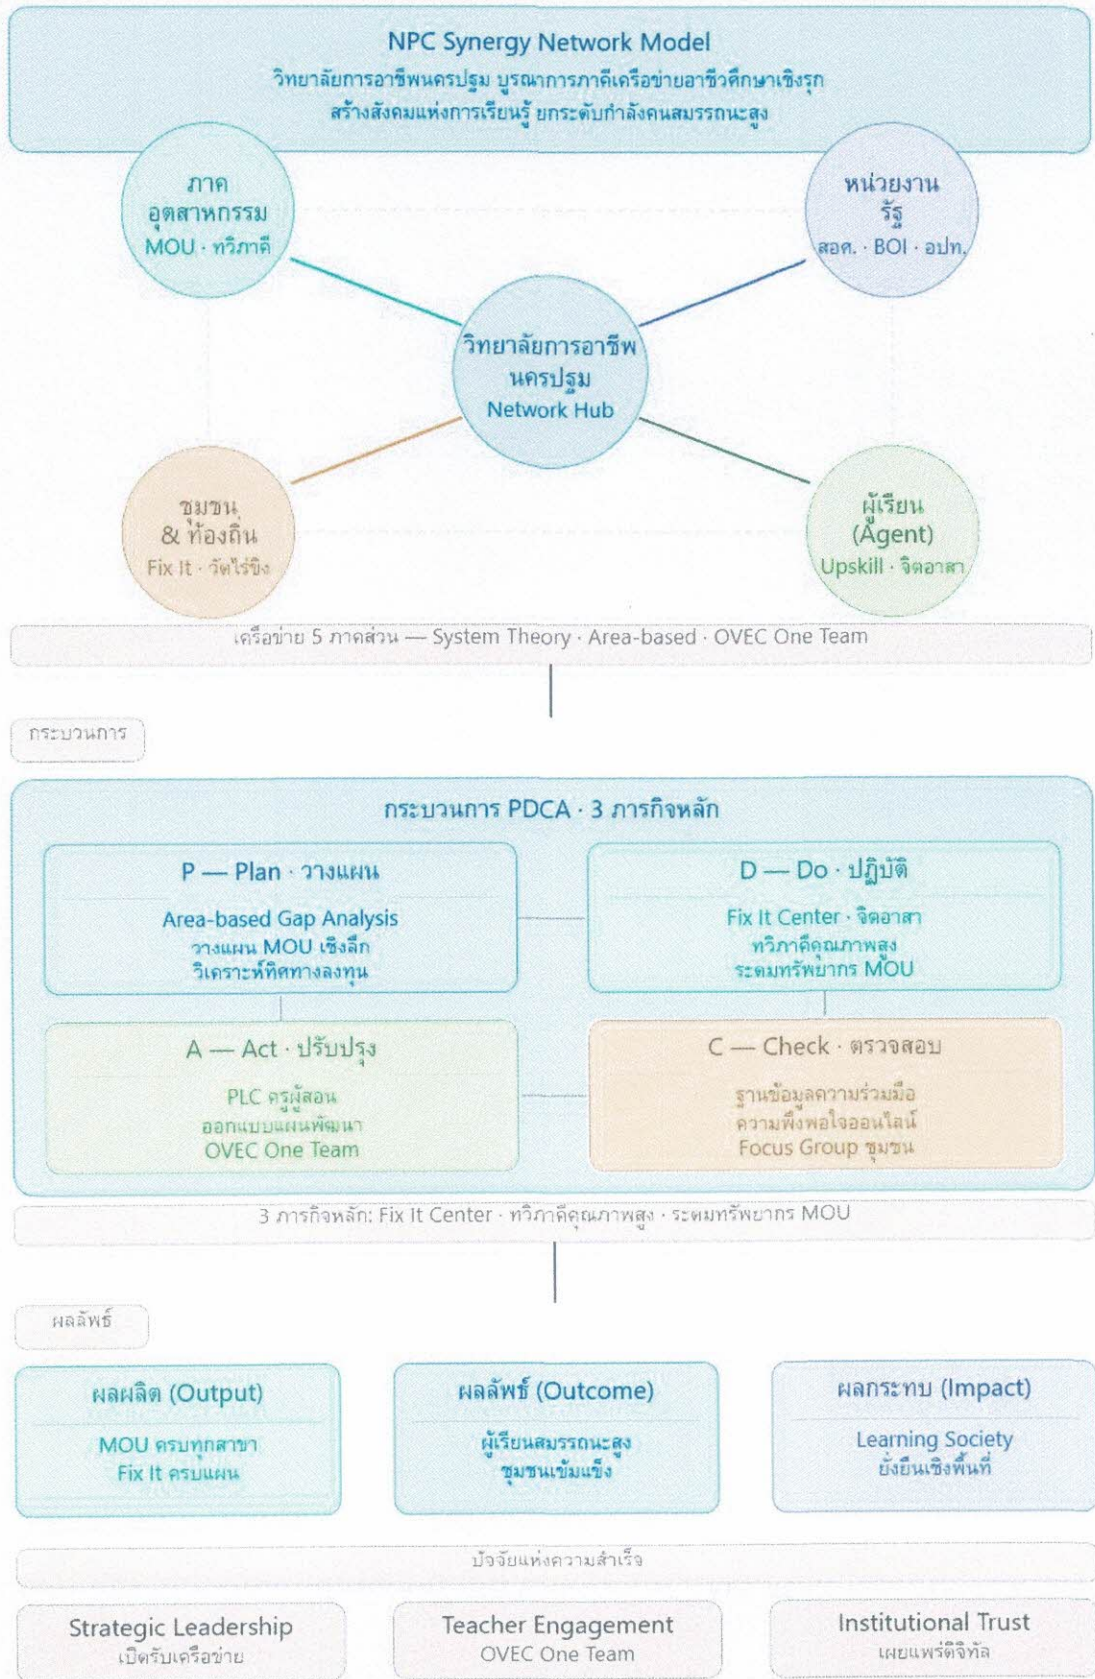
NPC Synergy Network Model
วิทยาลัยการอาชีพนครปฐม บูรณาการภาคีเครือข่ายอาชีวศึกษาเชิงรุก สร้างสังคมแห่งการเรียนรู้ ยกระดับกำลังคนสมรรถนะสูง

ภาค อุตสาหกรรม
MOU · ทวิภาคี

หน่วยงาน รัฐ
สอศ. · BOI · อปท.

วิทยาลัยการอาชีพ นครปฐม
Network Hub

ชุมชน & ท้องถิ่น
Fix It · วัดไร่ขิง

ผู้เรียน (Agent)
Upskill · จิตอาสา

เครือข่าย 5 ภาคส่วน — System Theory · Area-based · OVEC One Team

กระบวนการ

กระบวนการ PDCA · 3 ภารกิจหลัก

P — Plan · วางแผน
Area-based Gap Analysis
วางแผน MOU เชิงลึก
วิเคราะห์ทิศทางลงทุน

D — Do · ปฏิบัติ
Fix It Center · จิตอาสา
ทวิภาคีคุณภาพสูง
ระดมทรัพยากร MOU

A — Act · ปรับปรุง
PLC ครูผู้สอน
ออกแบบแผนพัฒนา
OVEC One Team

C — Check · ตรวจสอบ
ฐานข้อมูลความร่วมมือ
ความพึงพอใจออนไลน์
Focus Group ชุมชน

3 ภารกิจหลัก: Fix It Center · ทวิภาคีคุณภาพสูง · ระดมทรัพยากร MOU

ผลลัพธ์

ผลผลิต (Output)
MOU ครบทุกสาขา
Fix It ครบแผน

ผลลัพธ์ (Outcome)
ผู้เรียนสมรรถนะสูง
ชุมชนเข้มแข็ง

ผลกระทบ (Impact)
Learning Society
ยั่งยืนเชิงพื้นที่

ปัจจัยแห่งความสำเร็จ

Strategic Leadership
เปิดรับเครือข่าย

Teacher Engagement
OVEC One Team

Institutional Trust
เผยแพร่ดิจิทัล